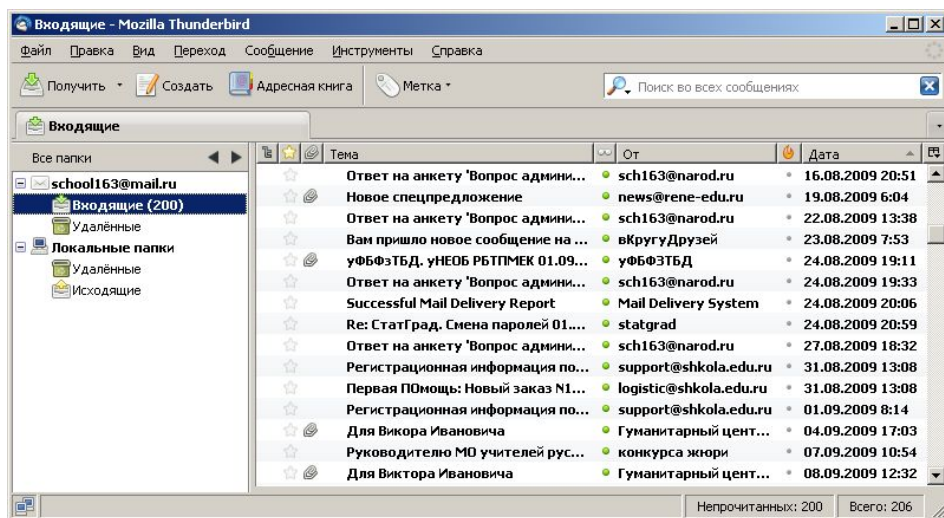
Входящие - Mozilla Thunderbird

Файл Правка Вид Переход Сообщение Инструменты Справка

Получить Создать Адресная книга Метка

Поиск во всех сообщениях

Входящие

Все папки

school163@mail.ru
Входящие (200)
Удалённые
Локальные папки
Удалённые
Исходящие

| Тема | От | Дата |
|---|---|---|
| Ответ на анкету 'Вопрос админи... | sch163@narod.ru | 16.08.2009 20:51 |
| Новое спецпредложение | news@rene-edu.ru | 19.08.2009 6:04 |
| Ответ на анкету 'Вопрос админи... | sch163@narod.ru | 22.08.2009 13:38 |
| Вам пришло новое сообщение на ... | вКругуДрузей | 23.08.2009 7:53 |
| уФБФзТБД. уНЕОБ РБТПМЕК 01.09... | уФБФзТБД | 24.08.2009 19:11 |
| Ответ на анкету 'Вопрос админи... | sch163@narod.ru | 24.08.2009 19:33 |
| Successful Mail Delivery Report | Mail Delivery System | 24.08.2009 20:06 |
| Re: СтатГрад. Смена паролей 01.... | statgrad | 24.08.2009 20:59 |
| Ответ на анкету 'Вопрос админи... | sch163@narod.ru | 27.08.2009 18:32 |
| Регистрационная информация по... | support@shkola.edu.ru | 31.08.2009 13:08 |
| Первая ПОмощь: Новый заказ N1... | logistic@shkola.edu.ru | 31.08.2009 13:08 |
| Регистрационная информация по... | support@shkola.edu.ru | 01.09.2009 8:14 |
| Для Викора Ивановича | Гуманитарный цент... | 04.09.2009 17:03 |
| Руководителю МО учителей рус... | конкурса жюри | 07.09.2009 10:54 |
| Для Виктора Ивановича | Гуманитарный цент... | 08.09.2009 12:32 |

Непрочитанных: 200 Всего: 206